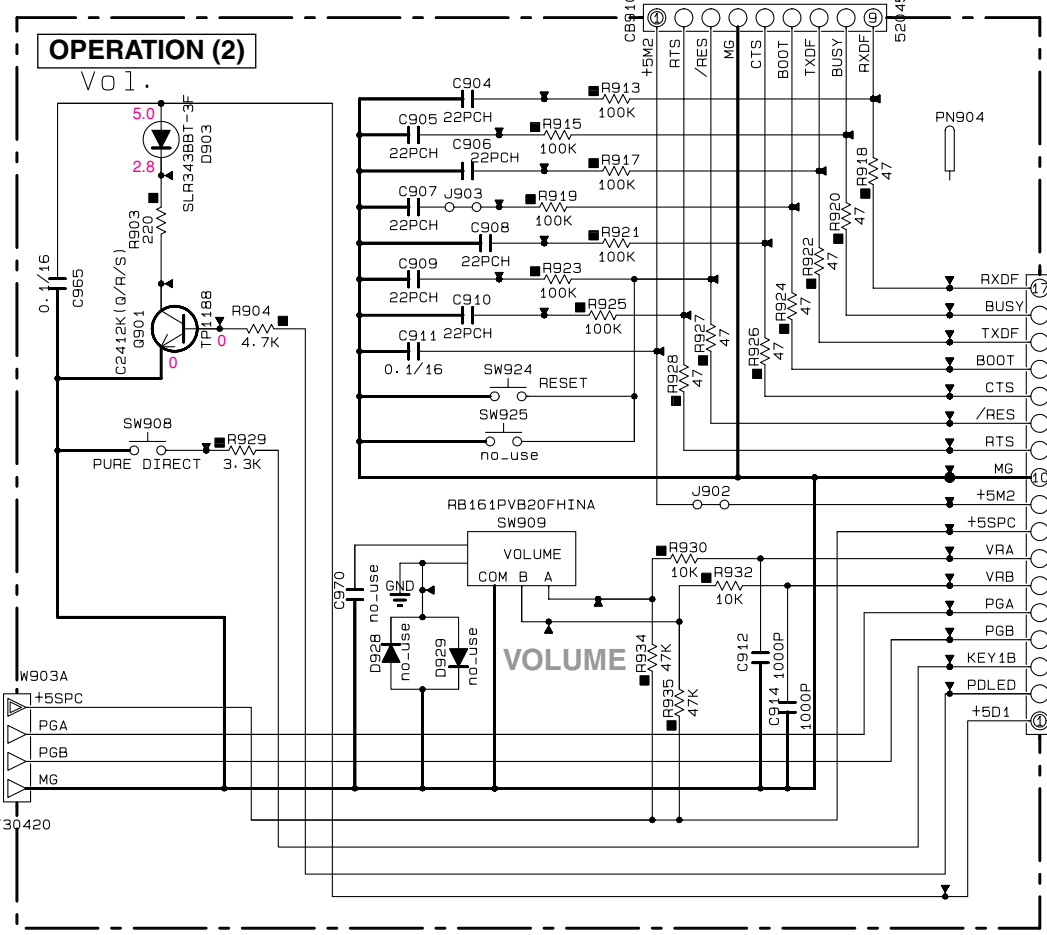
OPERATION (2)

Vol.

CB910

52045

+5M2
RTS
/RES
MG
CTS
BOOT
TXDF
BUSY
RXDF

5.0
2.8
SLR343BBT-3F
D903
R903
220
C965
0.1/16
C2412K(Q/R/S)
Q901
TP1188
0
0
R904
4.7K

C904
22PCH
R913
100K
C905
22PCH
R915
100K
C906
22PCH
R917
100K
C907
22PCH
J903
R919
100K
C908
22PCH
R921
100K
C909
22PCH
R923
100K
C910
22PCH
R925
100K
C911
0.1/16

PN904
R918
47
R920
47
R922
47
R924
47
R926
47
R927
47
R928
47

SW924
RESET
SW925
no_use
SW908
PURE DIRECT
R929
3.3K

RXDF
BUSY
TXDF
BOOT
CTS
/RES
RTS
MG
+5M2
+5SPC
VRA
VRB
PGA
PGB
KEY1B
PDLED
+5D1

J902
RB161PVB20FHINA
SW909
VOLUME
COM B A
C970
no_use
GND
D928
no_use
D929
no_use
VOLUME
R930
10K
R932
10K
R934
47K
R935
47K
C912
1000P
C914
1000P

W903A
+5SPC
PGA
PGB
MG
30420